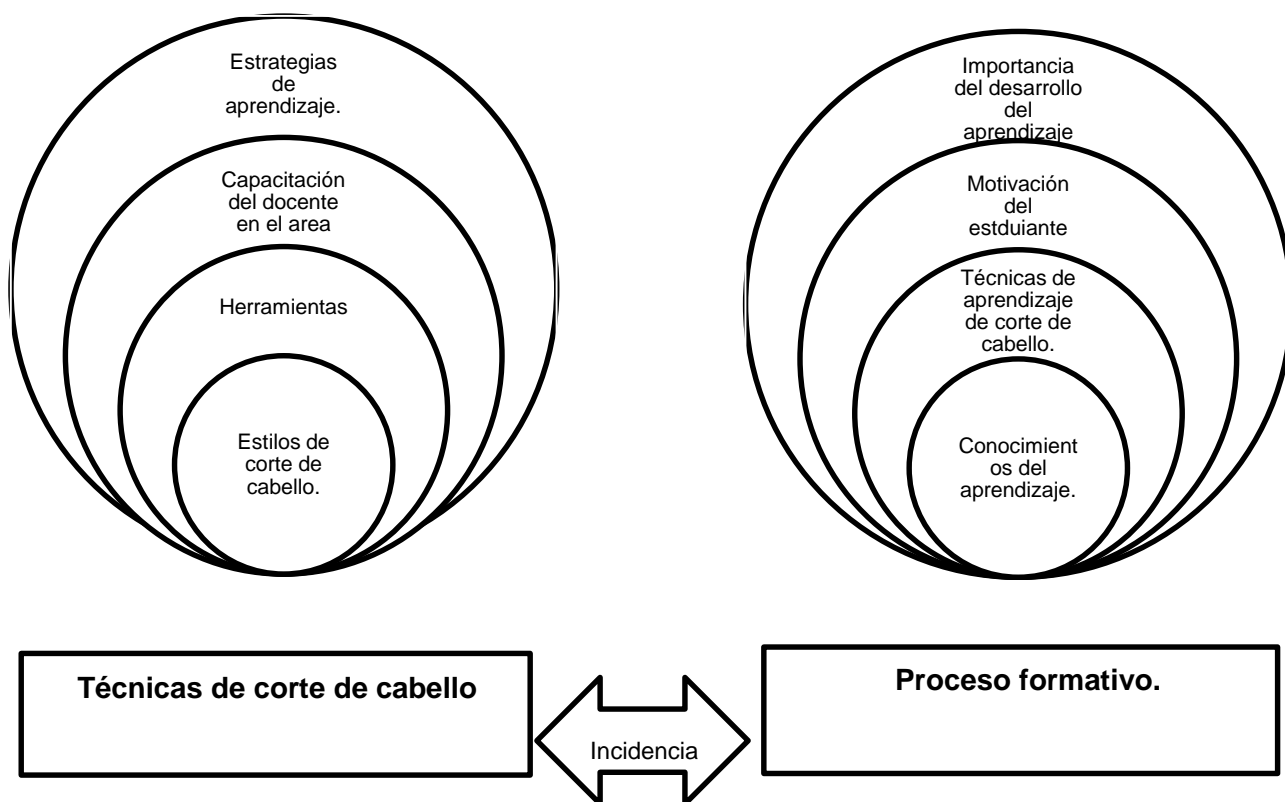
Estrategias de aprendizaje.

Capacitación del docente en el area

Herramientas

Estilos de corte de cabello.

Importancia del desarrollo del aprendizaje

Motivación del estduiante

Técnicas de aprendizaje de corte de cabello.

Conocimient os del aprendizaje.

**Técnicas de corte de cabello**

Incidencia

**Proceso formativo.**